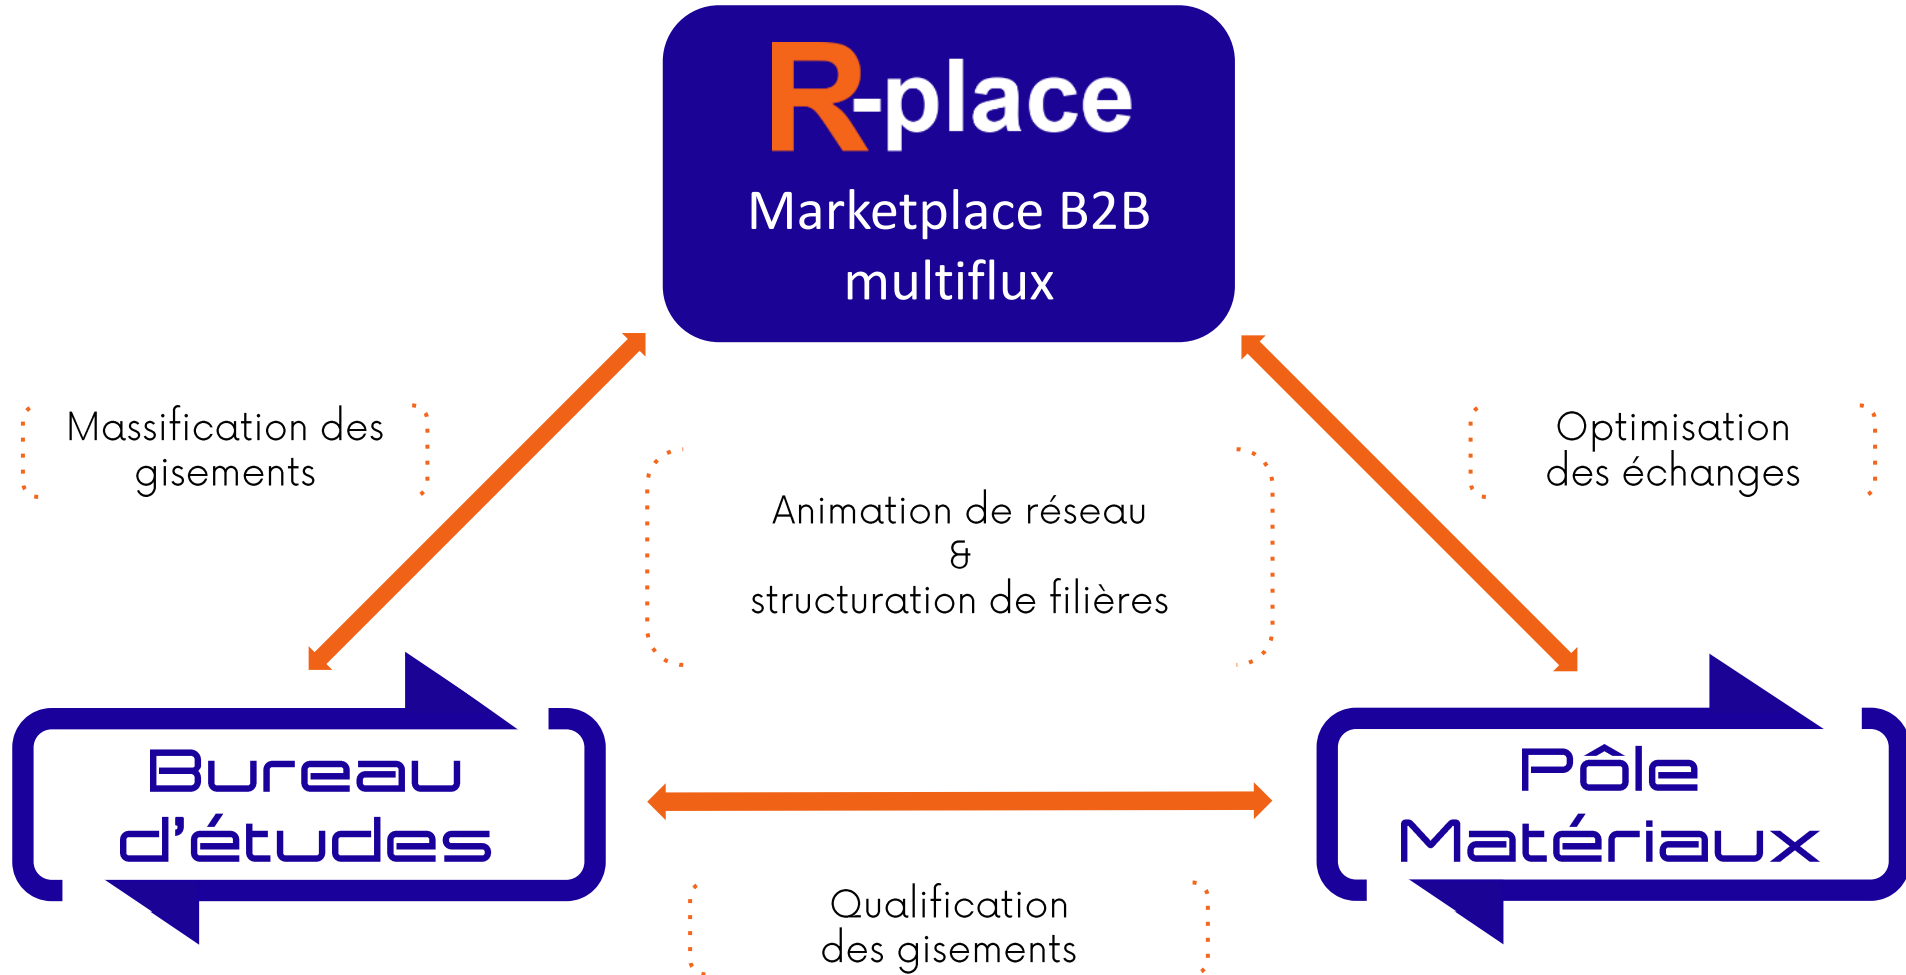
R-place
Marketplace B2B multiflux

Massification des gisements

Animation de réseau
&
structuration de filières

Optimisation des échanges

Bureau d'études

Pôle Matériaux

Qualification des gisements